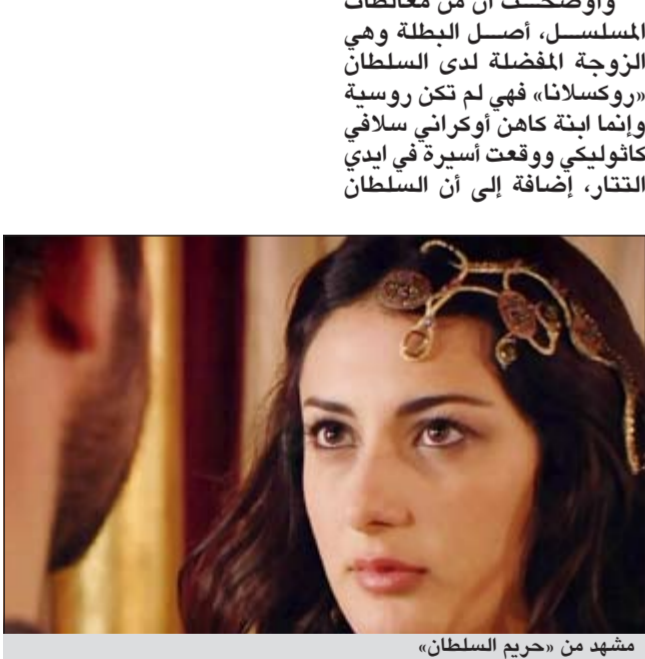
وأوضحت أن من مغالطات المسلسل، أصل البطلة وهي الزوجة المفضلة لدى السلطان «روكسلانا» فهي لم تكن روسية وإنما ابنة كاهن أوكراني سلافي كاثوليكي ووقعت أسيرة في ايدي التتار، إضافة إلى أن السلطان

مشهد من «حريم السلطان»